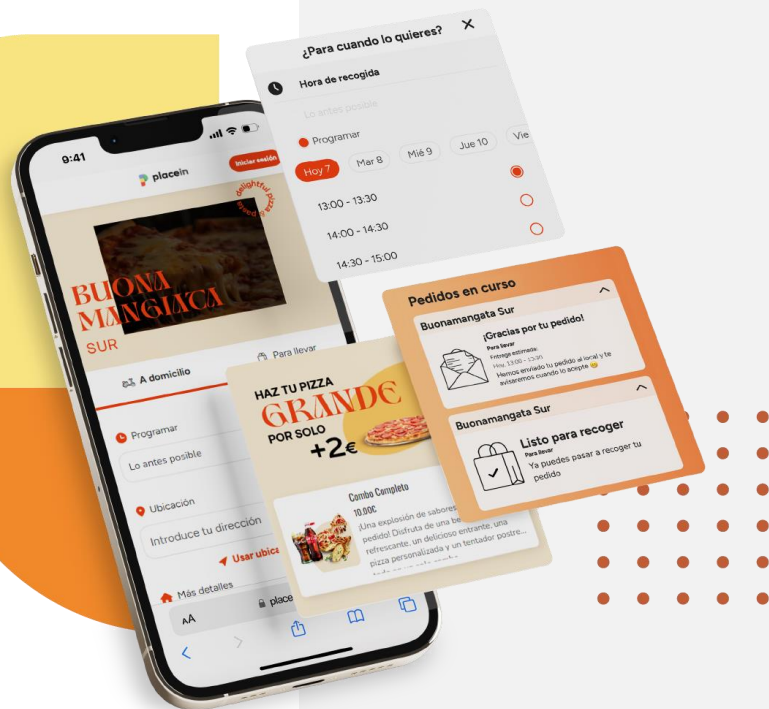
¿Para cuando lo quieres?

Hora de recogida

Lo antes posible

Programar

Hoy 7 | Mar 8 | Mié 9 | Jue 10 | Vie

13:00 - 13:30

14:00 - 14:30

14:30 - 15:00

9:41

placein

Iniciar sesión

delightful pizza place

BUONA MANGIACA SUR

A domicilio

Para llevar

Programar

Lo antes posible

Ubicación

Introduce tu dirección

Usar ubica

Más detalles

AA

place

Pedidos en curso

Buonamangata Sur

¡Gracias por tu pedido!

Para llevar

Entrega estimada:

Hoy 13:00 - 13:30

Hemos enviado tu pedido al local y te avisaremos cuando lo acepte

Buonamangata Sur

Listo para recoger

Para llevar

Ya puedes pasar a recoger tu pedido

HAZ TU PIZZA GRANDE POR SOLO +2€

Combo Completo

10,00€

¡Una explosión de sabores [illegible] pedido! Disfruta de una be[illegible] refrescante, un delicioso entrante, una pizza personalizada y un tentador postre... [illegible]